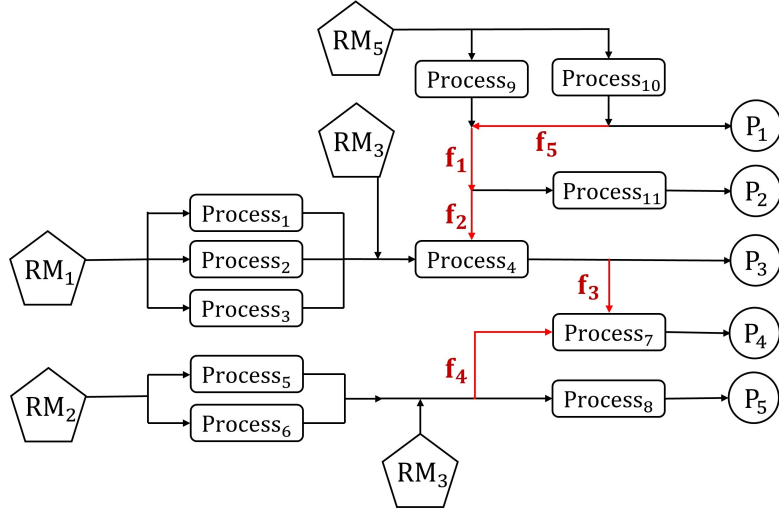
$RM_5$

$Process_9$

$Process_{10}$

$P_1$

$RM_3$

$f_5$

$f_1$

$Process_{11}$

$P_2$

$f_2$

$Process_1$

$RM_1$

$Process_2$

$Process_4$

$P_3$

$Process_3$

$f_3$

$Process_7$

$P_4$

$f_4$

$Process_5$

$RM_2$

$Process_8$

$P_5$

$Process_6$

$RM_3$